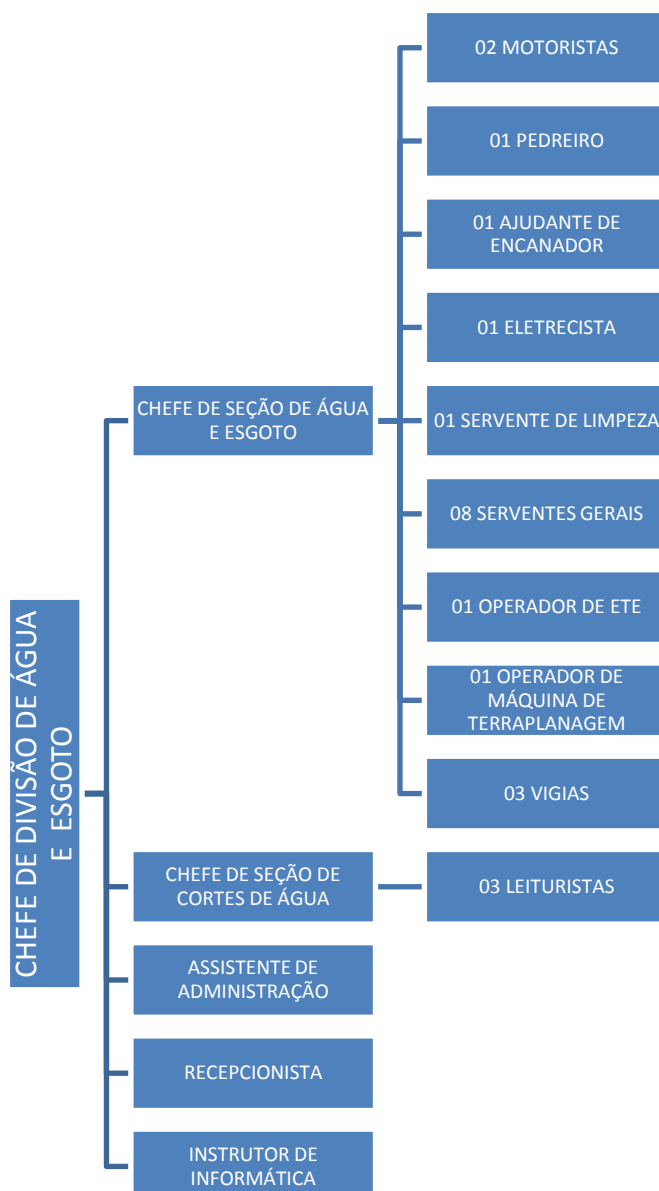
CHEFE DE DIVISÃO DE ÁGUA E ESGOTO

CHEFE DE SEÇÃO DE ÁGUA E ESGOTO

02 MOTORISTAS

01 PEDREIRO

01 AJUDANTE DE ENCANADOR

01 ELETRECISTA

01 SERVENTE DE LIMPEZA

08 SERVENTES GERAIS

01 OPERADOR DE ETE

01 OPERADOR DE MÁQUINA DE TERRAPLANAGEM

03 VIGIAS

CHEFE DE SEÇÃO DE CORTES DE ÁGUA

03 LEITURISTAS

ASSISTENTE DE ADMINISTRAÇÃO

RECEPCIONISTA

INSTRUTOR DE INFORMÁTICA